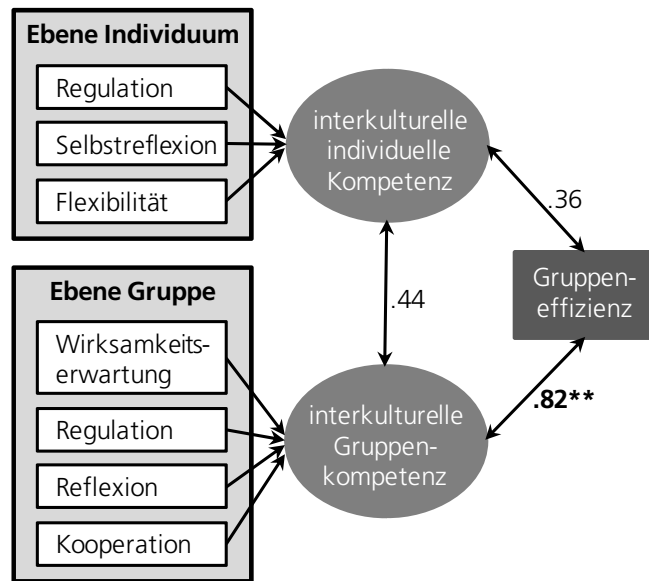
Ebene Individuum

Regulation

Selbstreflexion

Flexibilität

interkulturelle individuelle Kompetenz

.36

Gruppen-effizienz

.44

Ebene Gruppe

Wirksamkeits-erwartung

Regulation

Reflexion

Kooperation

interkulturelle Gruppen-kompetenz

.82**